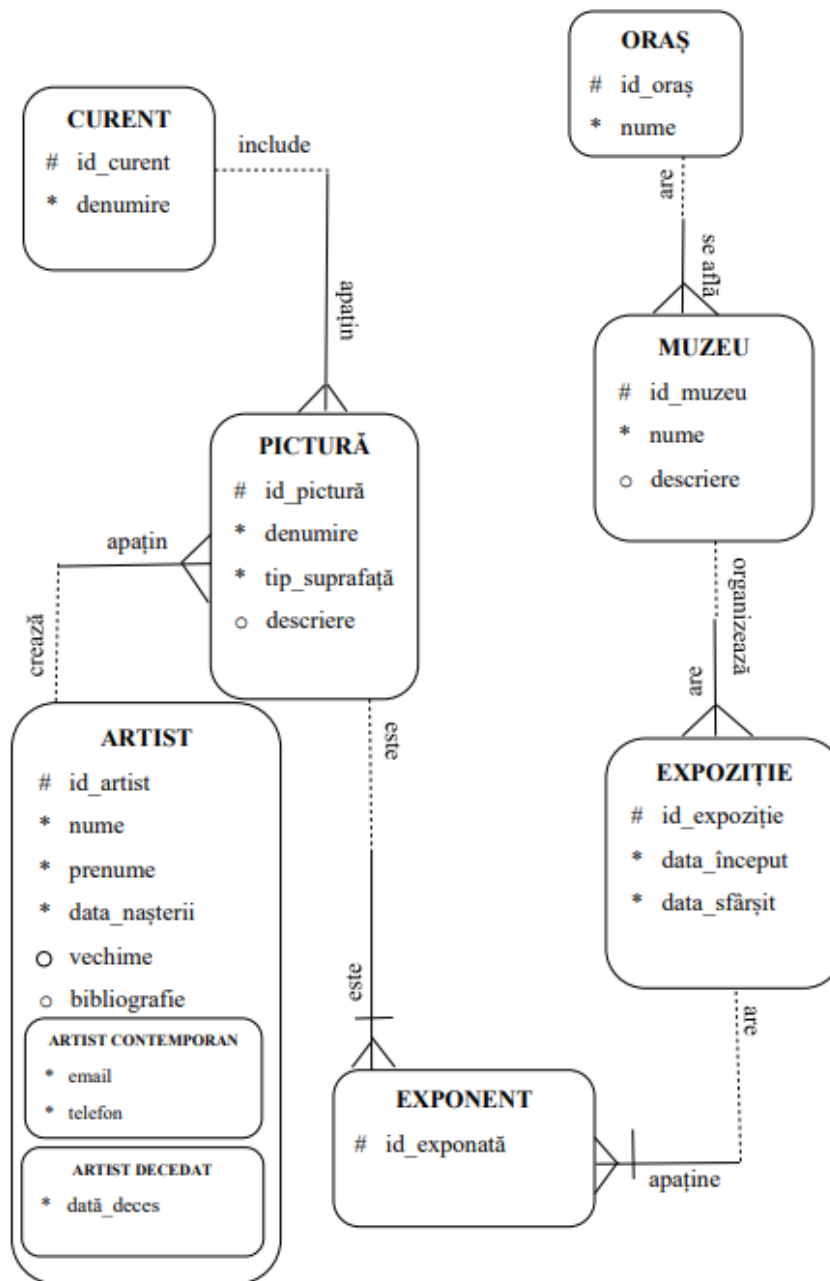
ORAȘ
# id_oraș
* nume

CURENT
# id_curent
* denumire

include

apaţin

are

se află

MUZEU
# id_muzeu
* nume
o descriere

PICTURĂ
# id_pictură
* denumire
* tip_suprafață
o descriere

apaţin

crează

organizează

are

este

ARTIST
# id_artist
* nume
* prenume
* data_nașterii
O vechime
o bibliografie

ARTIST CONTEMPORAN
* email
* telefon

ARTIST DECEDAT
* dată_deces

EXPOZIȚIE
# id_expoziție
* data_început
* data_sfârșit

are

este

EXPONENT
# id_exponată

apaține